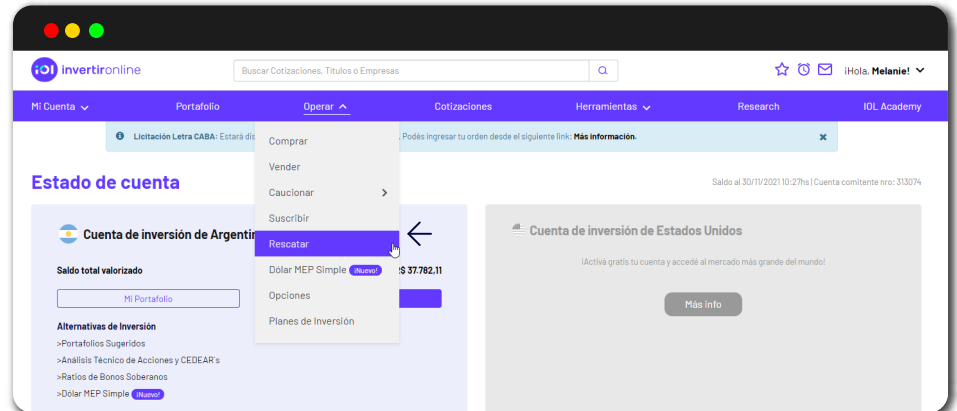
iOL invertironline

Buscar Cotizaciones, Títulos o Empresas

¡Hola, Melanie!

Mi Cuenta Portafolio Operar Cotizaciones Herramientas Research IOL Academy

Licitación Letra CABA: Estará dis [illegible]. Podés ingresar tu orden desde el siguiente link: Más información.

Comprar
Vender
Caucionar
Suscribir
Rescatar
Dólar MEP Simple ¡Nuevo!
Opciones
Planes de Inversión

Estado de cuenta

Saldo al 30/11/2021 10:27hs | Cuenta comitente nro: 313074

Cuenta de inversión de Argentin

Saldo total valorizado

$ 37.782,11

Mi Portafolio

Alternativas de Inversión
>Portafolios Sugeridos
>Análisis Técnico de Acciones y CEDEAR's
>Ratios de Bonos Soberanos
>Dólar MEP Simple ¡Nuevo!

Cuenta de inversión de Estados Unidos

¡Activá gratis tu cuenta y accedé al mercado más grande del mundo!

Más info